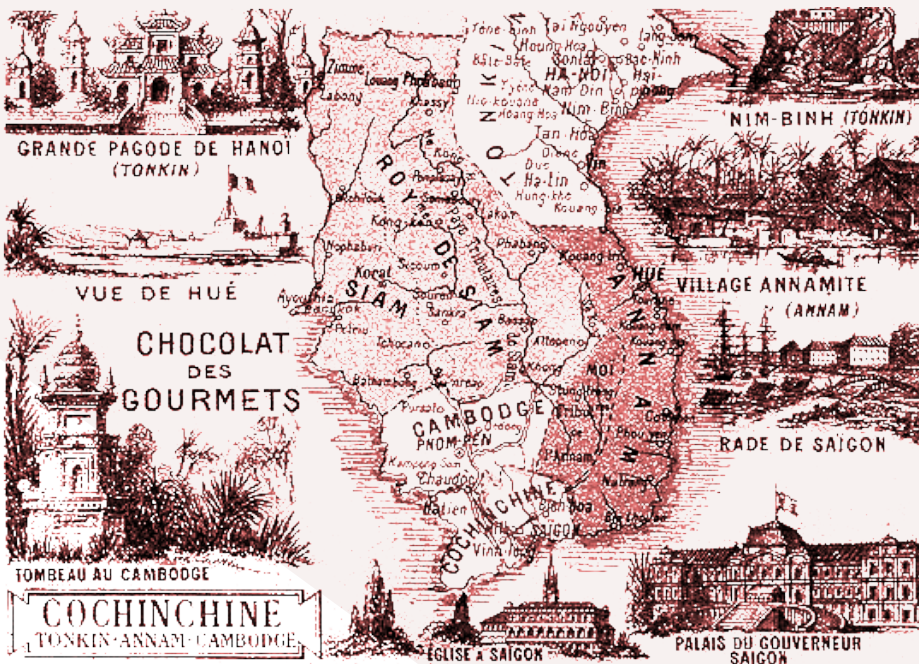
GRANDE PAGODE DE HANOI
(TONKIN)

VUE DE HUÉ

CHOCOLAT
DES
GOURMETS

TOMBEAU AU CAMBODGE

COCHINCHINE
TONKIN · ANNAM · CAMBODGE

NIM-BINH (TONKIN)

VILLAGE ANNAMITE
(ANNAM)

RADE DE SAÏGON

PALAIS DU GOUVERNEUR
SAÏGON

ÉGLISE à SAÏGON

TONKIN
ROY. DE SIAM
SIAM
ANNAM
CAMBODGE
COCHINCHINE
HA-NOI
HUÉ
MOI
PHNOM-PEN
SAÏGON
Tan Hoa
Ha-Tinh
Nim-Binh
Hai
Bac-Ninh
Lang-Son
Tai Nguyen
Zimme
Louang Phrabang
Lakhon
Phabang
Bangkok
Ayouthia
Korat
Bassac
Attopeu
Battambang
Kampong
Chaudoc
Hatien
Vinh-long
Bien-hoa
Kouang
Dong
Anam
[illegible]